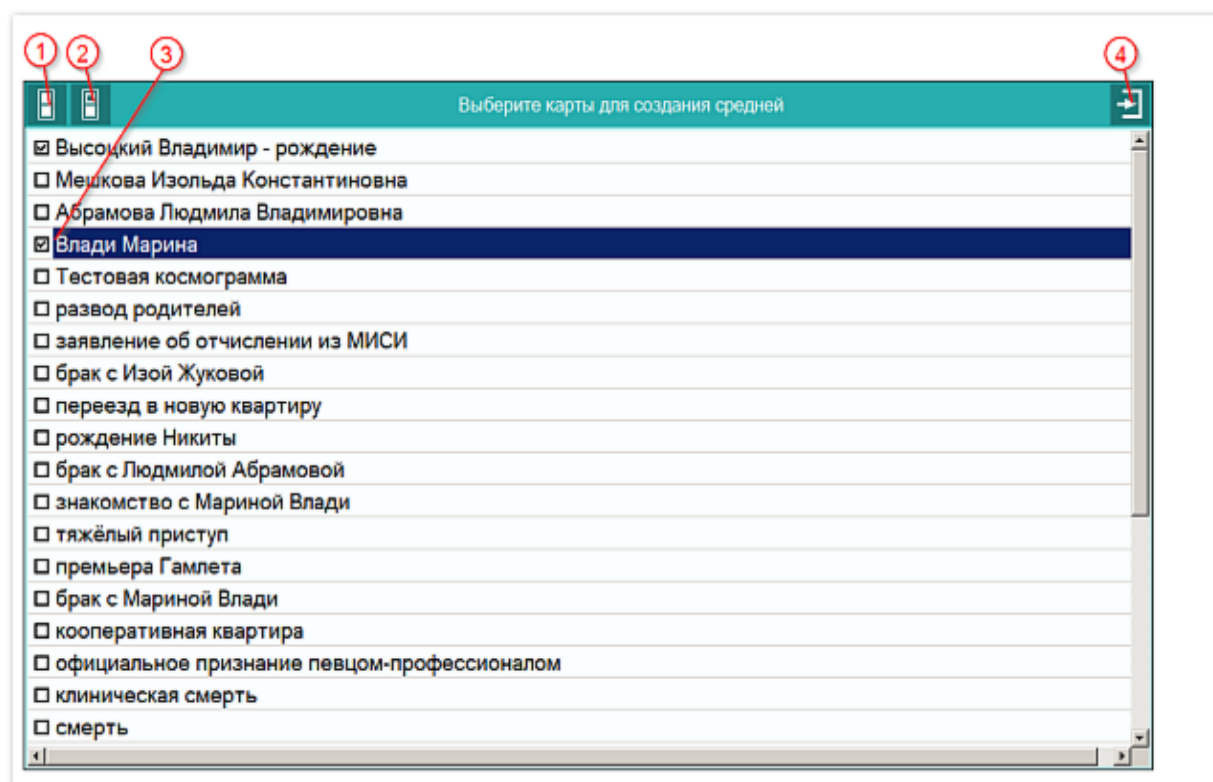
1 2 3 4

Выберите карты для создания средней

☑ Высоцкий Владимир - рождение
☐ Мешкова Изольда Константиновна
☐ Абрамова Людмила Владимировна
☑ Влади Марина
☐ Тестовая космограмма
☐ развод родителей
☐ заявление об отчислении из МИСИ
☐ брак с Изой Жуковой
☐ переезд в новую квартиру
☐ рождение Никиты
☐ брак с Людмилой Абрамовой
☐ знакомство с Мариной Влади
☐ тяжёлый приступ
☐ премьера Гамлета
☐ брак с Мариной Влади
☐ кооперативная квартира
☐ официальное признание певцом-профессионалом
☐ клиническая смерть
☐ смерть